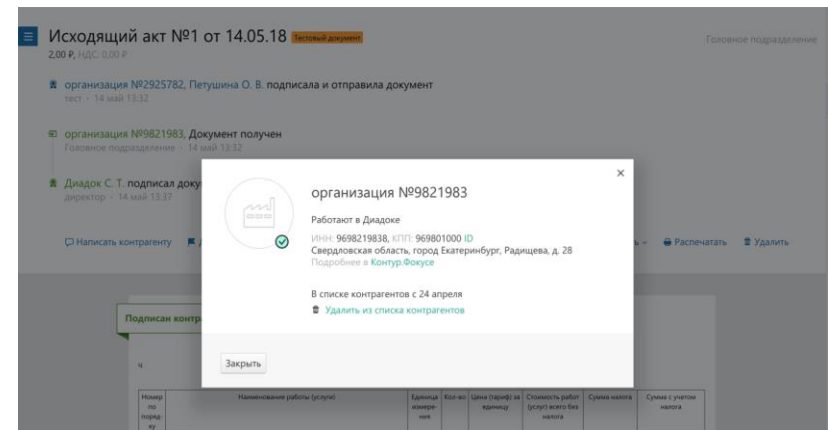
Исходящий акт №1 от 14.05.18 Тестовый документ
2,00 ₽, НДС: 0,00 ₽

Головное подразделение

организация №2925782, Петушина О. В. подписала и отправила документ
тест · 14 май 13:32

организация №9821983, Документ получен
Головное подразделение · 14 май 13:32

Диадок С. Т. подписал доку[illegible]
директор · 14 май 13:37

Написать контрагенту

Распечатать Удалить

Подписан контр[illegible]

организация №9821983

Работают в Диадоке

ИНН: 9698219838, КПП: 969801000 ID
Свердловская область, город Екатеринбург, Радищева, д. 28
Подробнее в Контур.Фокусе

В списке контрагентов с 24 апреля
Удалить из списка контрагентов

Закрыть

| Номер по порядку | Наименование работы (услуги) | Единица измерения | Кол-во | Цена (тариф) за единицу | Стоимость работ (услуг) всего без налога | Сумма налога | Сумма с учетом налога |
|---|---|---|---|---|---|---|---|